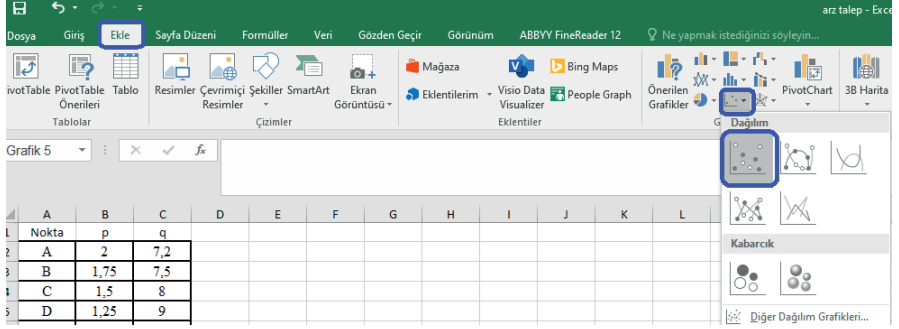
arz talep - Exce

Dosya Giriş Ekle Sayfa Düzeni Formüller Veri Gözden Geçir Görünüm ABBYY FineReader 12 Ne yapmak istediğinizi söyleyin...

ivotTable PivotTable Önerileri Tablo
Tablolar

Resimler Çevrimiçi Resimler Şekiller SmartArt Ekran Görüntüsü
Çizimler

Mağaza Eklentilerim Visio Data Visualizer Bing Maps People Graph
Eklentiler

Önerilen Grafikler PivotChart 3B Harita
G

Dağılım

Kabarcık

Diğer Dağılım Grafikleri...

Grafik 5 fx

| | A | B | C | D | E | F | G | H | I | J | K | L |
|---|---|---|---|---|---|---|---|---|---|---|---|---|
| 1 | Nokta | p | q | | | | | | | | | |
| 2 | A | 2 | 7,2 | | | | | | | | | |
| 3 | B | 1,75 | 7,5 | | | | | | | | | |
| 4 | C | 1,5 | 8 | | | | | | | | | |
| 5 | D | 1,25 | 9 | | | | | | | | | |